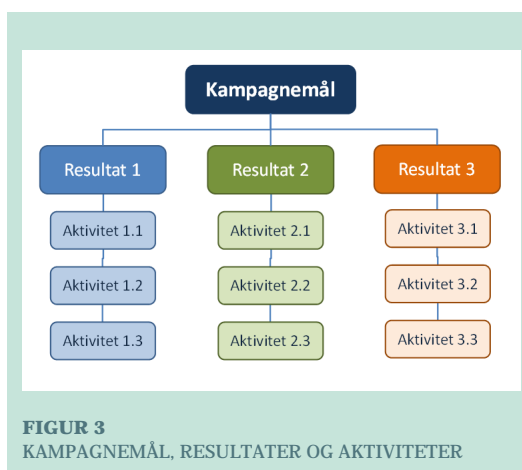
Kampagnemål

Resultat 1

Aktivitet 1.1

Aktivitet 1.2

Aktivitet 1.3

Resultat 2

Aktivitet 2.1

Aktivitet 2.2

Aktivitet 2.3

Resultat 3

Aktivitet 3.1

Aktivitet 3.2

Aktivitet 3.3

FIGUR 3
KAMPAGNEMÅL, RESULTATER OG AKTIVITETER